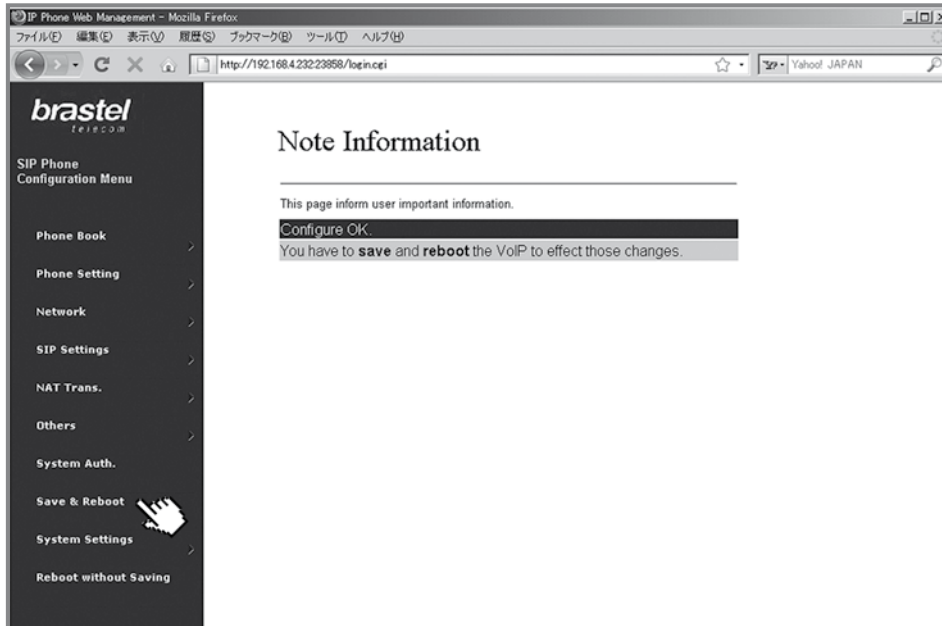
IP Phone Web Management - Mozilla Firefox

ファイル(F) 編集(E) 表示(V) 履歴(S) ブックマーク(B) ツール(T) ヘルプ(H)

http://192.168.4.232:23858/login.cgi

Yahoo! JAPAN

brastel
telecom

SIP Phone Configuration Menu

Phone Book

Phone Setting

Network

SIP Settings

NAT Trans.

Others

System Auth.

Save & Reboot

System Settings

Reboot without Saving

Note Information

This page inform user important information.

Configure OK.

You have to **save** and **reboot** the VoIP to effect those changes.